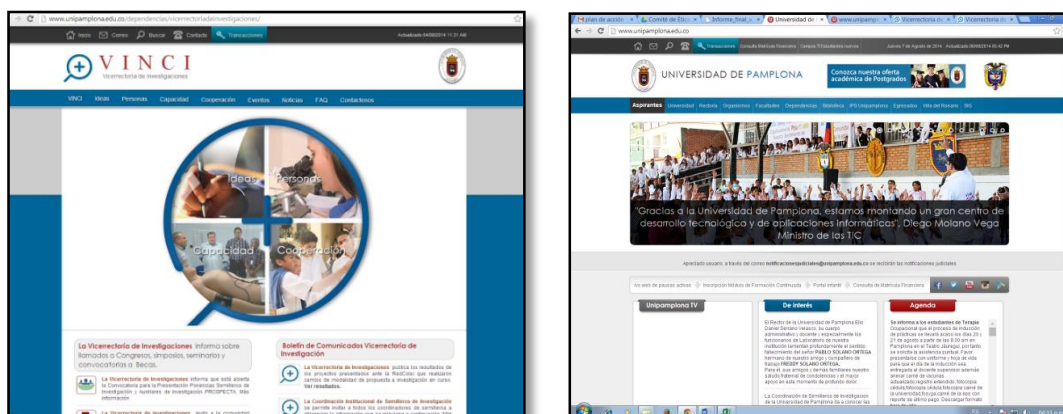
www.unipamplona.edu.co/dependencias/vicerrectoriadeinvestigaciones/

Inicio Correo Buscar Contacto Transacciones

Actualizado 04/08/2014 11:31 AM

VINCI
Vicerrectoría de Investigaciones

VINCI Ideas Personas Capacidad Cooperación Eventos Noticias FAQ Contáctenos

Ideas
Personas
Capacidad
Cooperación

La Vicerrectoría de Investigaciones informa sobre llamados a Congresos, simposios, seminarios y convocatorias a Becas.

La Vicerrectoría de Investigaciones informa que está abierta la Convocatoria para la Presentación Proyectos Semilleros de Investigación y Auxiliares de Investigación PROSPECTA. Más información

La Vicerrectoría de Investigaciones invita a la comunidad

Boletín de Comunicados Vicerrectoría de Investigación

La Vicerrectoría de Investigaciones publica los resultados de los proyectos presentados ante la RedColsi, que realizaron cambio de modalidad de propuesta a investigación en curso. Ver resultados.

La Coordinación Institucional de Semilleros de Investigación se permite invitar a todos los coordinadores de semilleros a

plan de acción | Comité de Ética | Informe_final | Universidad de | www.unipamplo | Vicerrectoría de | Vicerrectoría de

www.unipamplona.edu.co

Transacciones Consulta Matrícula Financiera Campus TI Estudiantes Nuevos

Jueves 7 de Agosto de 2014 Actualizado 06/08/2014 05:42 PM

UNIVERSIDAD DE PAMPLONA

Conozca nuestra oferta académica de Postgrados

Aspirantes Universidad Rectoría Organismos Facultades Dependencias Biblioteca IPS Unipamplona Egresados Villa del Rosario SIG

"Gracias a la Universidad de Pamplona, estamos montando un gran centro de desarrollo tecnológico y de aplicaciones informáticas", Diego Molano Vega Ministro de las TIC

Apreciado usuario: a través del correo notificacionesjudiciales@unipamplona.edu.co se recibirán las notificaciones judiciales

los web de pausas activas | Inscripción Módulo de Formación Continuada | Portal infantil | Consulta de Matrícula Financiera

Unipamplona TV

De interés

El Rector de la Universidad de Pamplona Elio Daniel Serrano Velasco, su cuerpo administrativo y docente y especialmente los funcionarios de Laboratorio de nuestra institución lamentan profundamente el sentido fallecimiento del señor PABLO SOLANO ORTEGA hermano de nuestro amigo y compañero de trabajo FREDDY SOLANO ORTEGA. Para él, sus amigos y demás familiares nuestro saludo fraternal de condolencia y el mayor apoyo en este momento de profundo dolor.

La Coordinación de Semilleros de Investigación de la Universidad de Pamplona los a convocar las

Agenda

Se informa a los estudiantes de Terapia Ocupacional que el proceso de inducción de prácticas se llevará a cabo los días 20 y 21 de agosto a partir de las 8:00 am en Pamplona en el Teatro Jáuregui, por tanto se solicita la asistencia puntual. Favor presentarse con uniforme y hoja de vida para que el día de la inducción sea entregada al docente supervisor además anexar carné de vacunas actualizado, registro extendido, fotocopia cédula, fotocopia cédula fotocopia carné de la universidad, fotocopia carné de la eps con soporte de último pago. Descargar formato